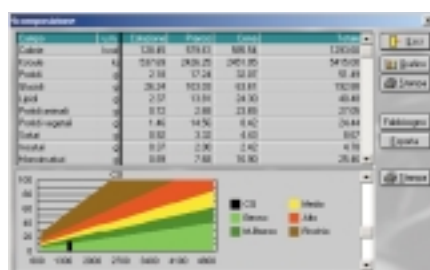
Sastav prehrane

| Sastojak | Jed. | Doručak | Ručak | Večera | Ukupno |
|---|---|---|---|---|---|
| Kalorije | kcal | 326,85 | 579,63 | 505,56 | 1283,02 |
| Kiseline | kJ | 1367,69 | 2426,25 | 2451,85 | 5415,00 |
| Proteini | g | 2,10 | 17,24 | 32,07 | 51,41 |
| Masnoće | g | 26,24 | 103,00 | 63,81 | 193,00 |
| Lipidi | g | 2,57 | 13,04 | 24,30 | 40,40 |
| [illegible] | g | 0,72 | 2,80 | 23,86 | 27,05 |
| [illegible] | g | 1,46 | 14,56 | 8,42 | 24,44 |
| Šećeri | g | 0,02 | 3,32 | 4,63 | 8,07 |
| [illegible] | g | 0,37 | 2,06 | 2,42 | 4,78 |
| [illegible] | g | 0,08 | 7,60 | 16,90 | 25,40 |

Izlaz
Ispiši
Stampa
Fiziologija
Zapamti
Stampa

100
80
60
40
20
0

CS
Medio
Basso
Alto
M.Basso
Rischio

600 1300 2000 2700 3400 4100 4800